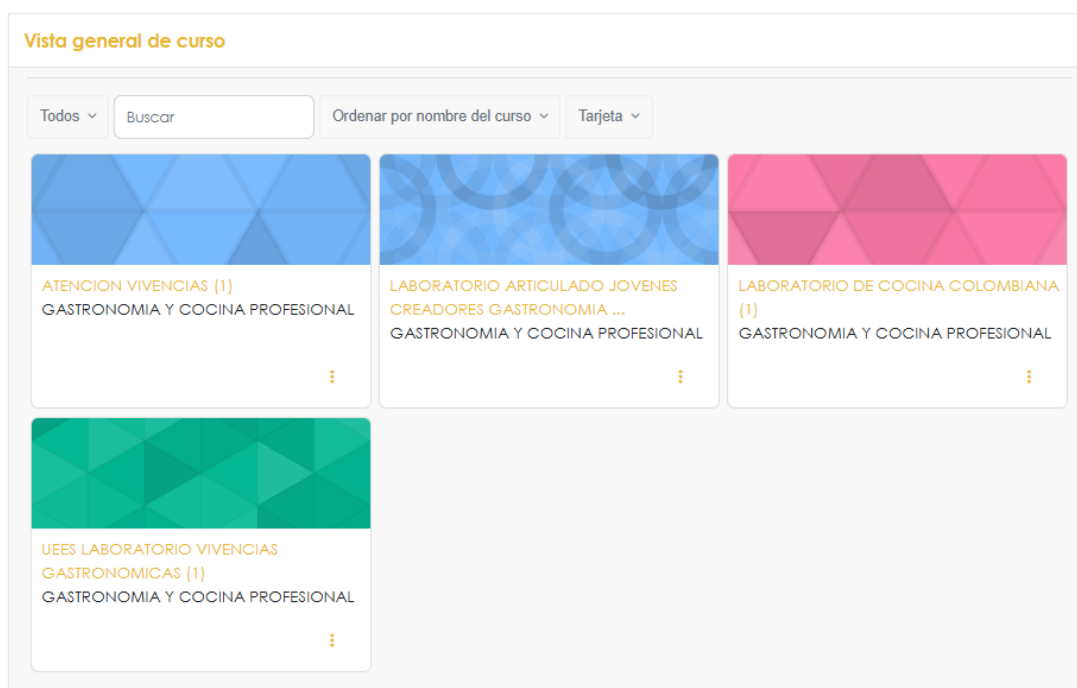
Vista general de curso

Todos
Buscar
Ordenar por nombre del curso
Tarjeta

ATENCION VIVENCIAS (1)
GASTRONOMIA Y COCINA PROFESIONAL

LABORATORIO ARTICULADO JOVENES CREADORES GASTRONOMIA ...
GASTRONOMIA Y COCINA PROFESIONAL

LABORATORIO DE COCINA COLOMBIANA (1)
GASTRONOMIA Y COCINA PROFESIONAL

UEES LABORATORIO VIVENCIAS GASTRONOMICAS (1)
GASTRONOMIA Y COCINA PROFESIONAL